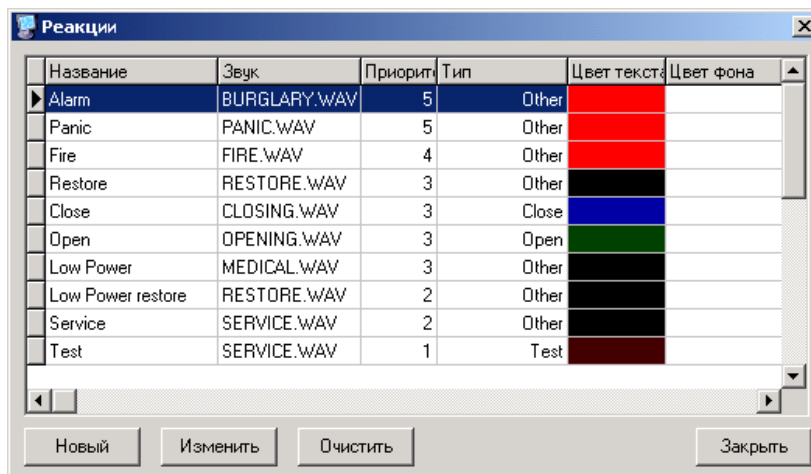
Реакции

| Название | Звук | Приорит | Тип | Цвет текста | Цвет фона |
|---|---|---|---|---|---|
| Alarm | BURGLARY.WAV | 5 | Other | | |
| Panic | PANIC.WAV | 5 | Other | | |
| Fire | FIRE.WAV | 4 | Other | | |
| Restore | RESTORE.WAV | 3 | Other | | |
| Close | CLOSING.WAV | 3 | Close | | |
| Open | OPENING.WAV | 3 | Open | | |
| Low Power | MEDICAL.WAV | 3 | Other | | |
| Low Power restore | RESTORE.WAV | 2 | Other | | |
| Service | SERVICE.WAV | 2 | Other | | |
| Test | SERVICE.WAV | 1 | Test | | |

Новый Изменить Очистить Закрыть